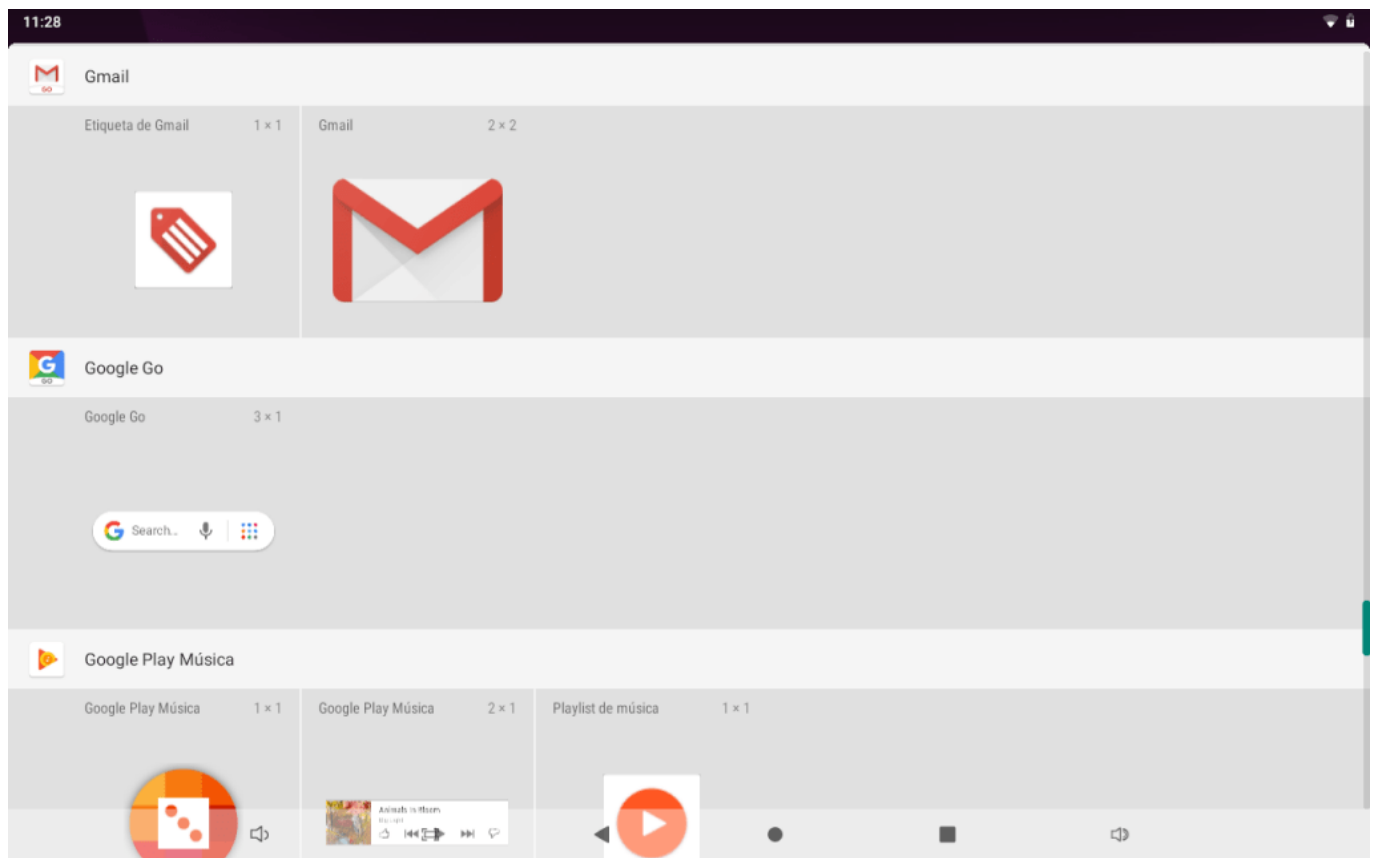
11:28

GO

Gmail

Etiqueta de Gmail 1 × 1

Gmail 2 × 2

G
GO

Google Go

Google Go 3 × 1

Search...

Google Play Música

Google Play Música 1 × 1

Google Play Música 2 × 1

Animals in Bloom
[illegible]

Playlist de música 1 × 1